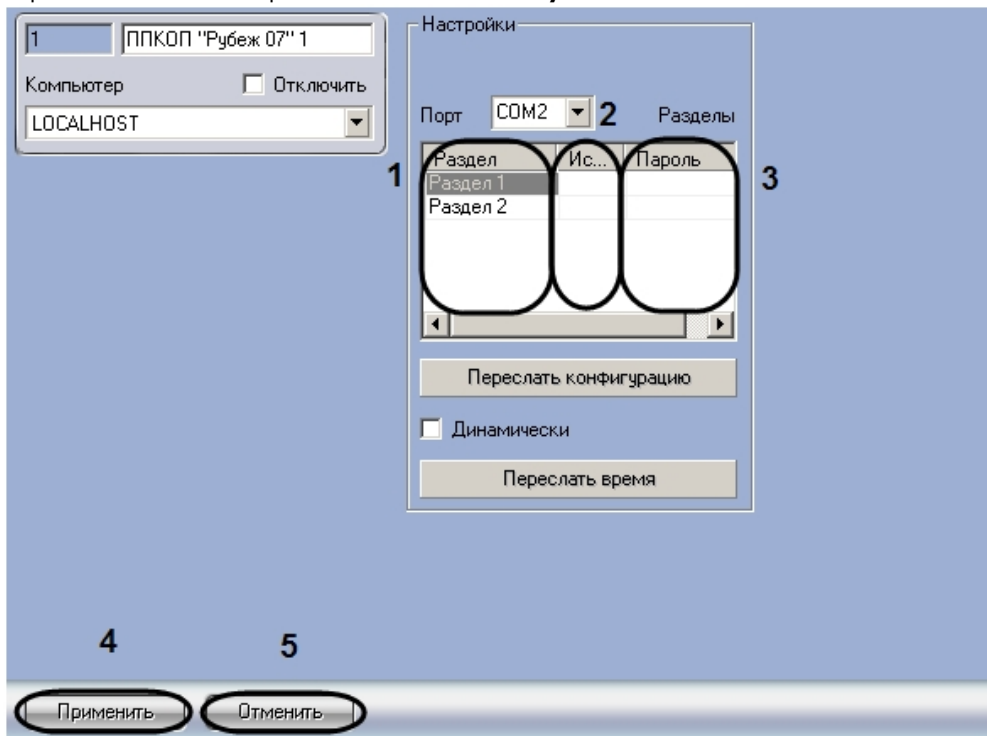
1 ППКОП "Рубеж 07" 1

Компьютер Отключить

LOCALHOST

Настройки

Порт COM2 2 Разделы

1

| Раздел | Ис... | Пароль |
|---|---|---|
| Раздел 1 | | |
| Раздел 2 | | |

3

Переслать конфигурацию

Динамически

Переслать время

4 5

Применить Отменить